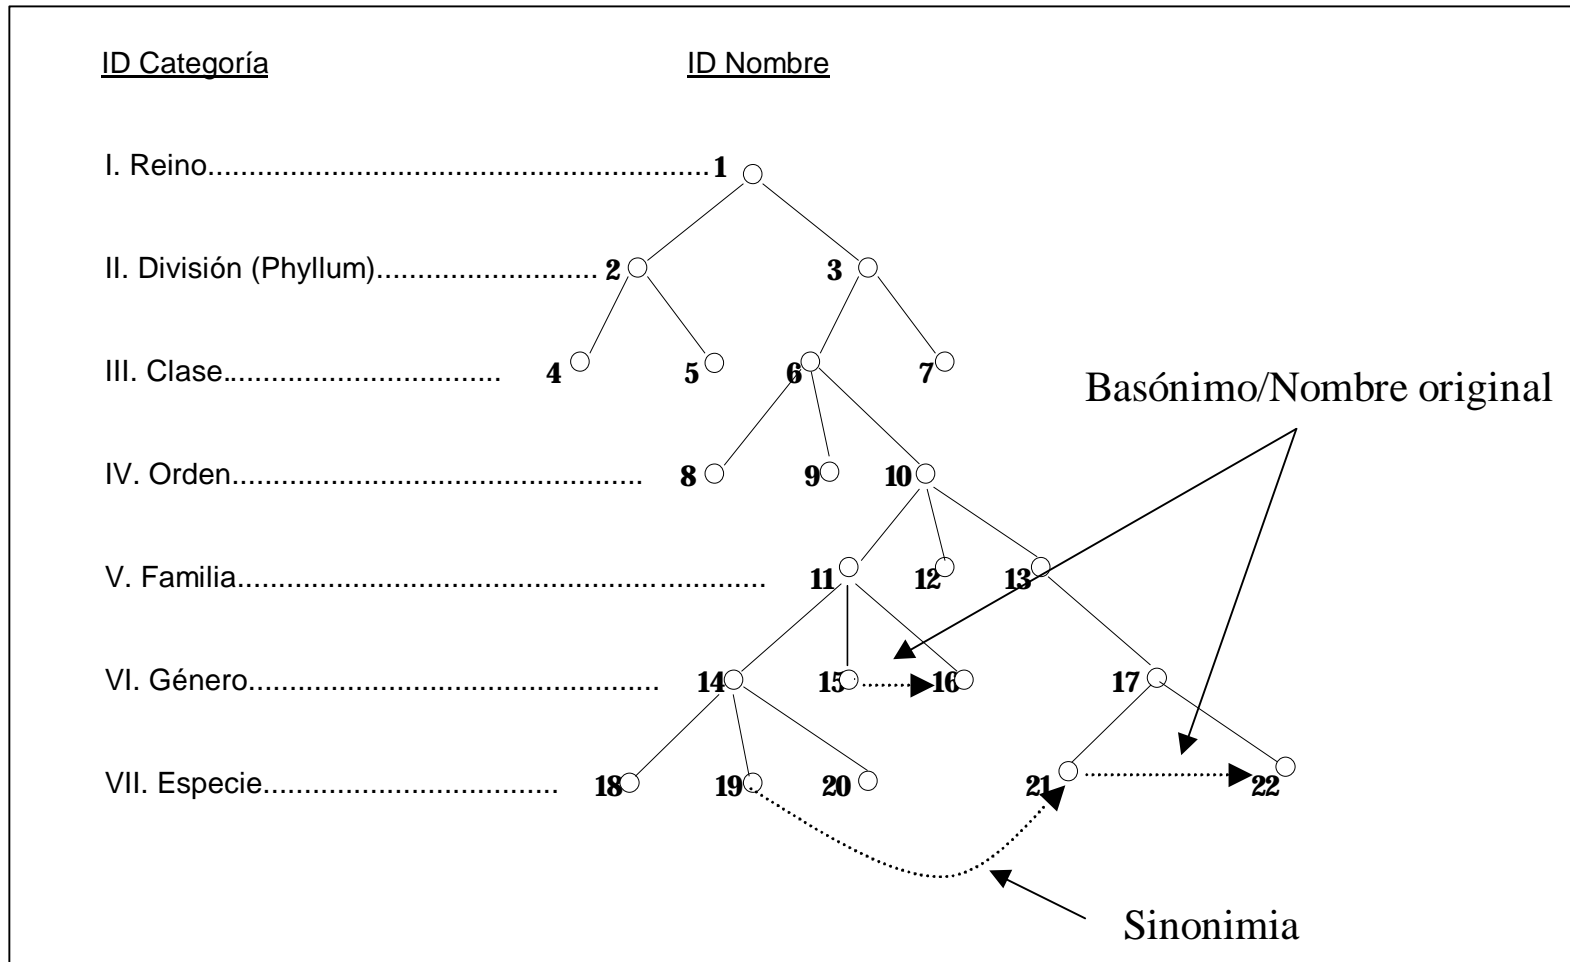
ID Categoría

ID Nombre

I. Reino.......................................................... 1

II. División (Phyllum).......................... 2 3

III. Clase................................ 4 5 6 7

Basónimo/Nombre original

IV. Orden............................................ 8 9 10

V. Familia.......................................................... 11 12 13

VI. Género............................................ 14 15 16 17

VII. Especie.................................. 18 19 20 21 22

Sinonimia